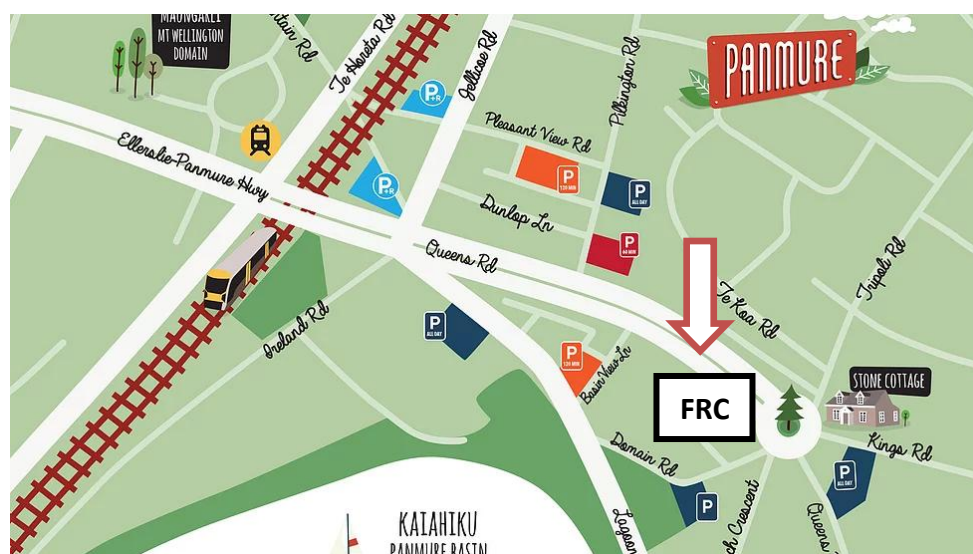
MAUNGAREI
MT WELLINGTON
DOMAIN

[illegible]ntain Rd

Te Horeta Rd

Jellicoe Rd

Pilkington Rd

PANMURE

P+R

Pleasant View Rd

Ellerslie-Panmure Hwy

P+R

P
120 MIN

P
ALL DAY

Dunlop Ln

P
60 MIN

Queens Rd

Te Koa Rd

Tripoli Rd

Ireland Rd

P
ALL DAY

P
120 MIN

Basin View Ln

FRC

STONE COTTAGE

Kings Rd

Domain Rd

P
ALL DAY

P

Lagoon

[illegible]ch Crescent

Queens

KAIAHIKU
PANMURE BASIN